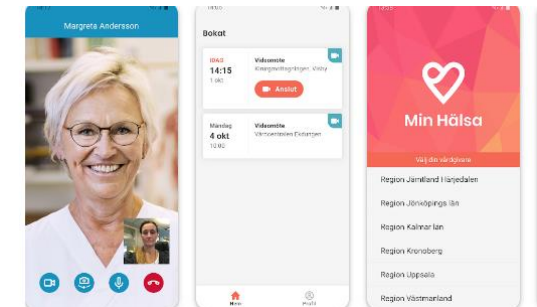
Margreta Andersson

Bokat

IDAG
14:15
1 okt

Videomöte
Kneippbadsgatan, Växjö

Anslut

Måndag
4 okt
10:00

Videomöte
Vårdcentralen Ekdungen

Hem

Profil

Min Hälsa

Välj din vårdgivare

Region Jämtland Härjedalen

Region Jönköpings län

Region Kalmar län

Region Kronoberg

Region Uppsala

Region Västmanland